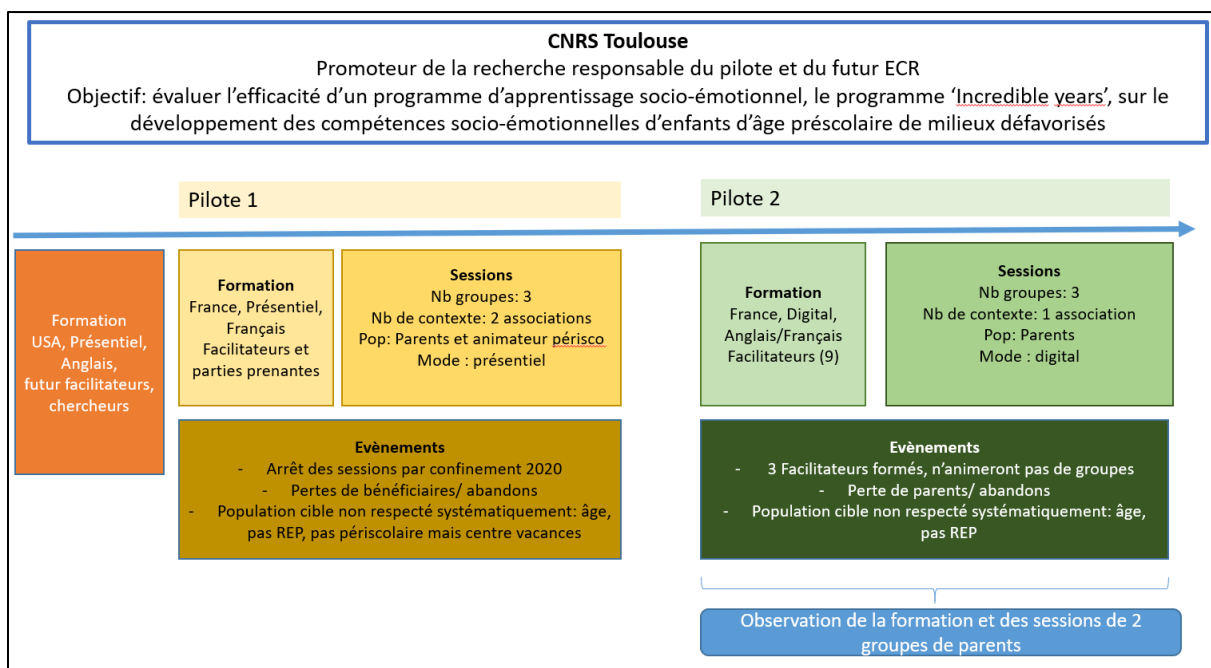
CNRS Toulouse
Promoteur de la recherche responsable du pilote et du futur ECR
Objectif: évaluer l'efficacité d'un programme d'apprentissage socio-émotionnel, le programme 'Incredible years', sur le développement des compétences socio-émotionnelles d'enfants d'âge préscolaire de milieux défavorisés

Pilote 1

Pilote 2

Formation
USA, Présentiel,
Anglais,
futur facilitateurs,
chercheurs

Formation
France, Présentiel,
Français
Facilitateurs et
parties prenantes

Sessions
Nb groupes: 3
Nb de contexte: 2 associations
Pop: Parents et animateur périsco
Mode : présentiel

Evènements
- Arrêt des sessions par confinement 2020
- Pertes de bénéficiaires/ abandons
- Population cible non respecté systématiquement: âge, pas REP, pas périscolaire mais centre vacances

Formation
France, Digital,
Anglais/Français
Facilitateurs (9)

Sessions
Nb groupes: 3
Nb de contexte: 1 association
Pop: Parents
Mode : digital

Evènements
- 3 Facilitateurs formés, n'animeront pas de groupes
- Perte de parents/ abandons
- Population cible non respecté systématiquement: âge, pas REP

Observation de la formation et des sessions de 2 groupes de parents